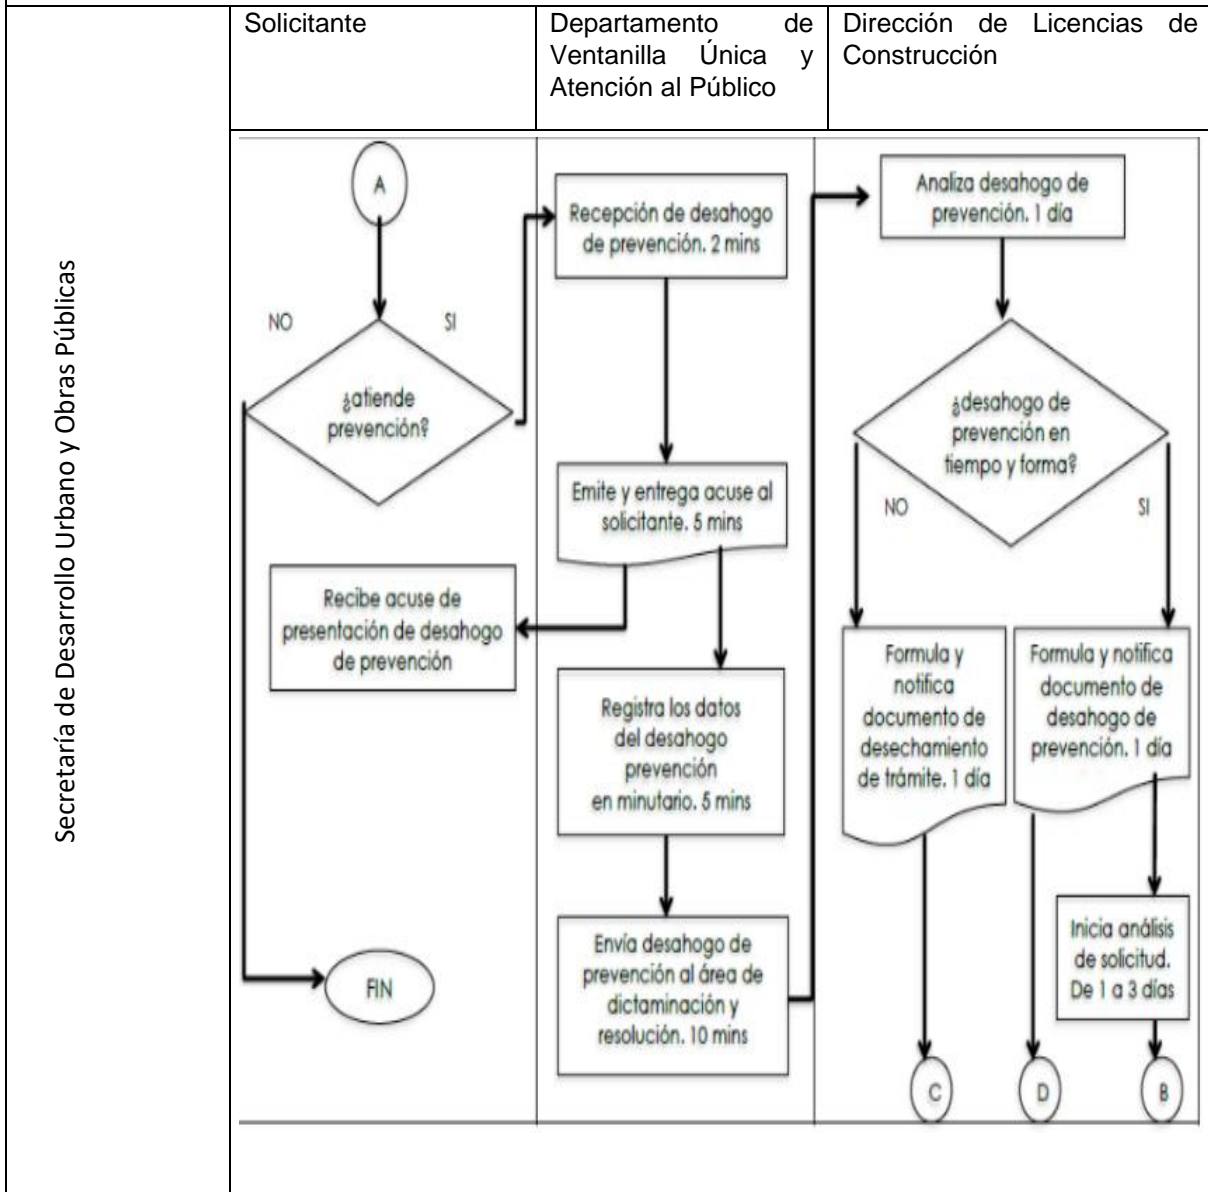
Secretaría de Desarrollo Urbano y Obras Públicas

| Solicitante | Departamento de Ventanilla Única y Atención al Público | Dirección de Licencias de Construcción |
|---|---|---|

A

NO

SI

¿atiende prevención?

Recepción de desahogo de prevención. 2 mins

Emite y entrega acuse al solicitante. 5 mins

Recibe acuse de presentación de desahogo de prevención

Registra los datos del desahogo prevención en minutario. 5 mins

Envía desahogo de prevención al área de dictaminación y resolución. 10 mins

FIN

Analiza desahogo de prevención. 1 día

¿desahogo de prevención en tiempo y forma?

NO

SI

Formula y notifica documento de desechamiento de trámite. 1 día

Formula y notifica documento de desahogo de prevención. 1 día

Inicia análisis de solicitud. De 1 a 3 días

C

D

B